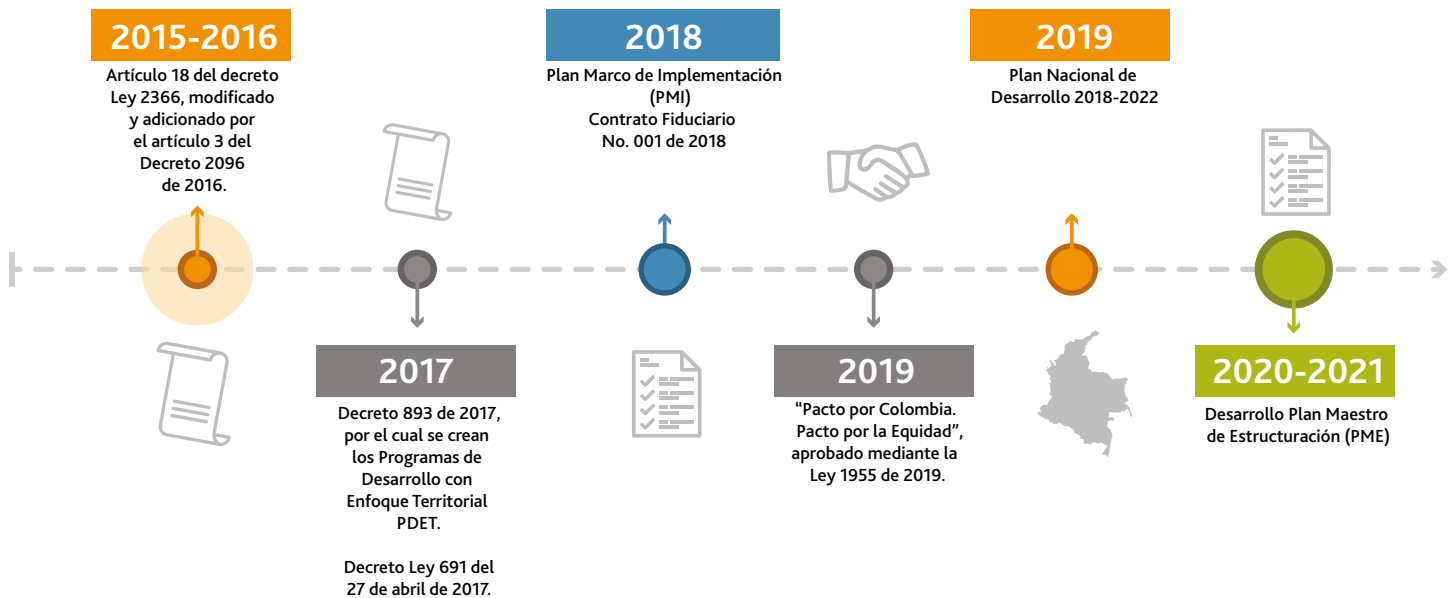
2015-2016

Artículo 18 del decreto Ley 2366, modificado y adicionado por el artículo 3 del Decreto 2096 de 2016.

2018

Plan Marco de Implementación (PMI)
Contrato Fiduciario No. 001 de 2018

2019

Plan Nacional de Desarrollo 2018-2022

2017

Decreto 893 de 2017, por el cual se crean los Programas de Desarrollo con Enfoque Territorial PDET.

Decreto Ley 691 del 27 de abril de 2017.

2019

"Pacto por Colombia. Pacto por la Equidad", aprobado mediante la Ley 1955 de 2019.

2020-2021

Desarrollo Plan Maestro de Estructuración (PME)